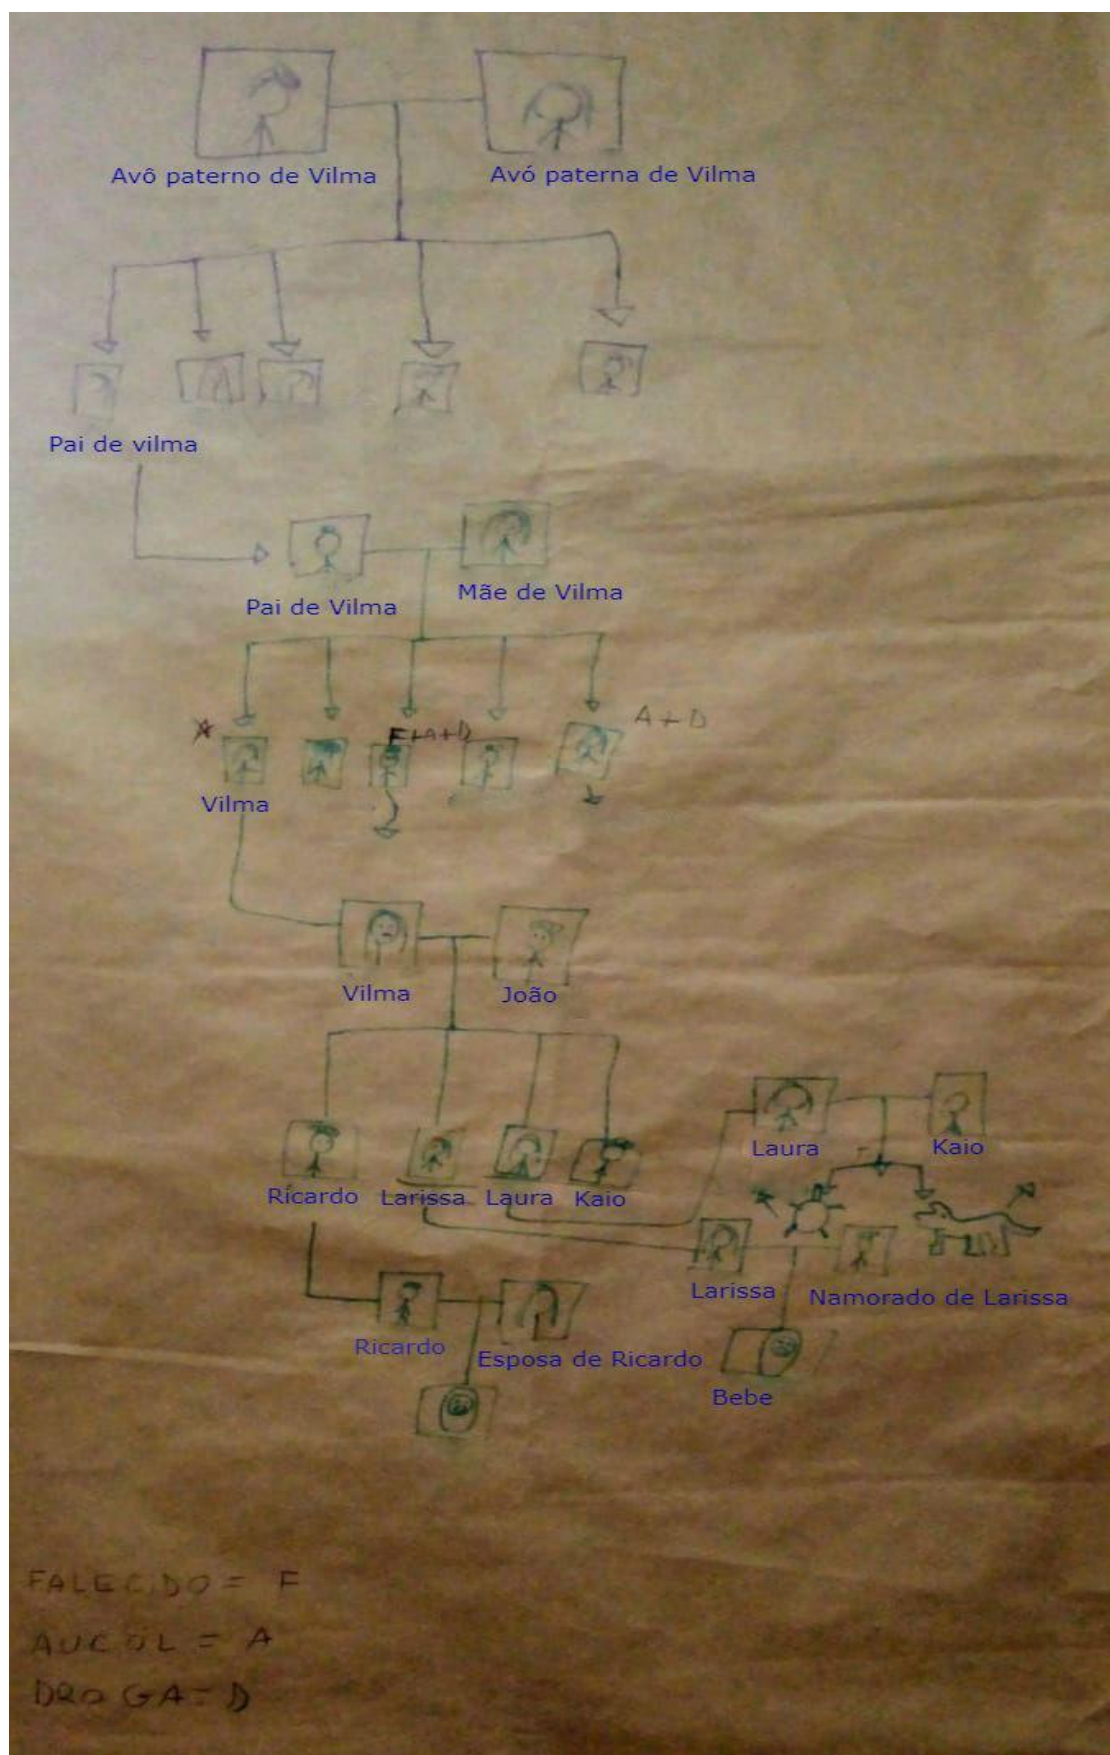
Avô paterno de Vilma
Avó paterna de Vilma

Pai de vilma

Pai de Vilma
Mãe de Vilma

F+A+D
A+D
Vilma

Vilma
João

Laura
Kaio
Ricardo
Larissa
Laura
Kaio

Larissa
Namorado de Larissa
Ricardo
Esposa de Ricardo
Bebe

FALECIDO = F
AUCOL = A
DROGA = D